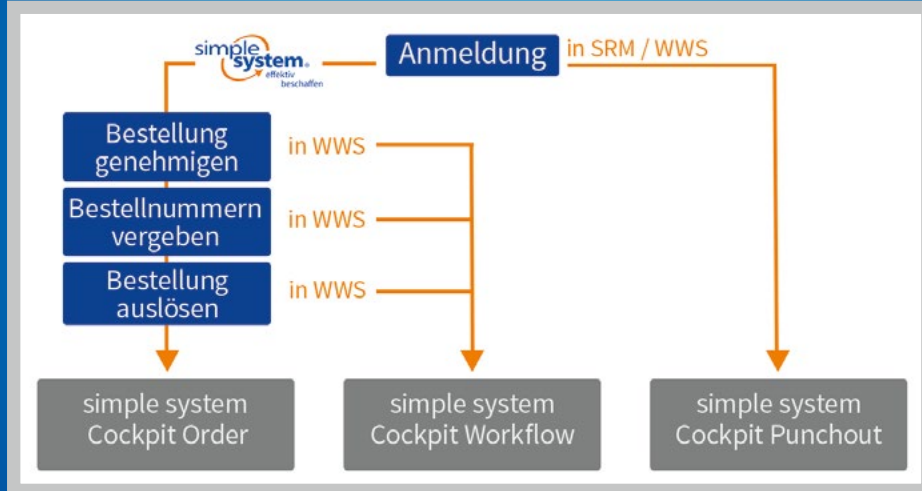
simple system. effektiv beschaffen

Anmeldung

in SRM / WWS

Bestellung genehmigen

in WWS

Bestellnummern vergeben

in WWS

Bestellung auslösen

in WWS

simple system Cockpit Order

simple system Cockpit Workflow

simple system Cockpit Punchout